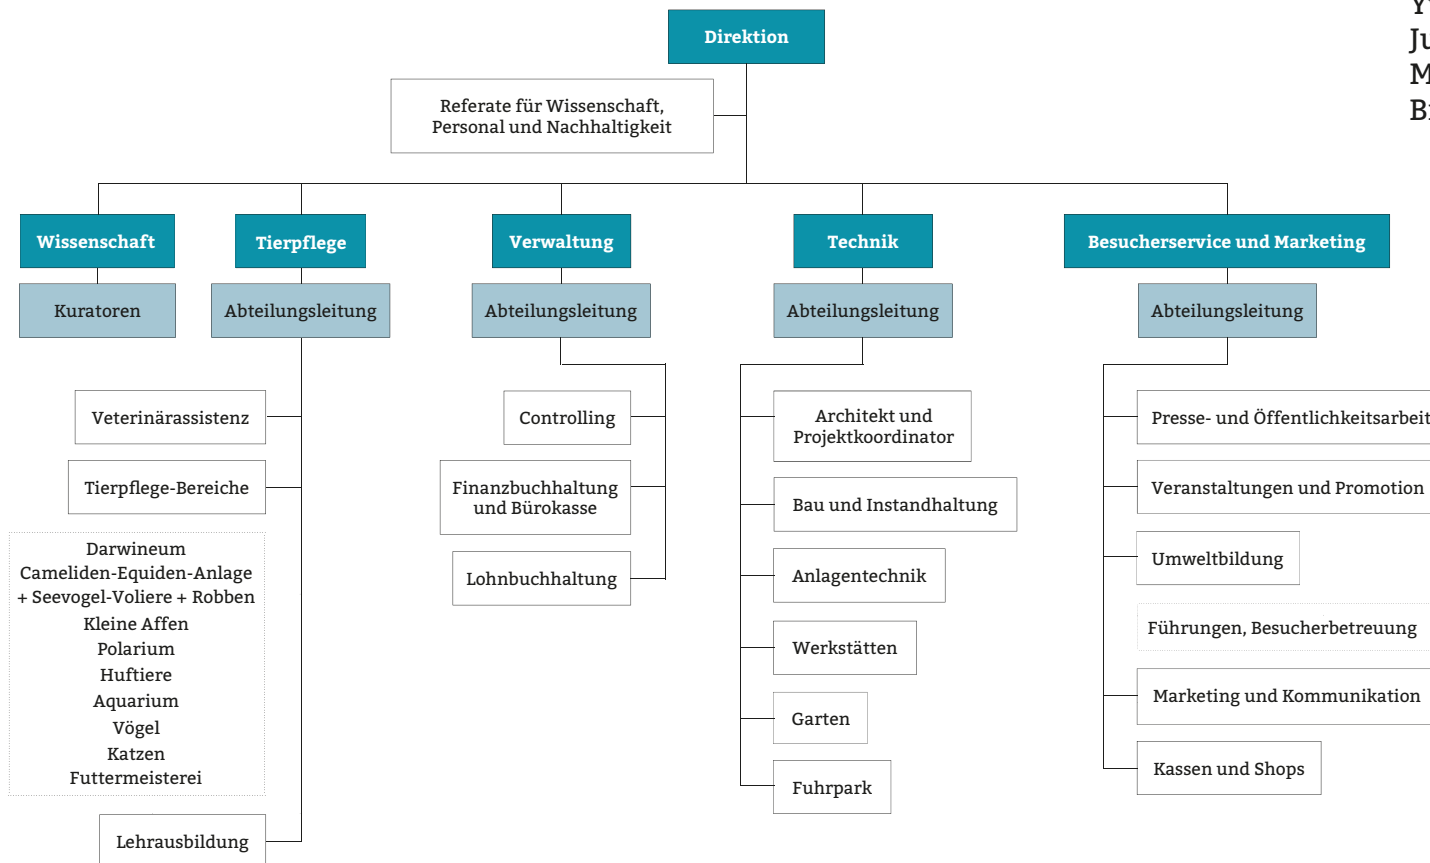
Direktion

Referate für Wissenschaft, Personal und Nachhaltigkeit

Wissenschaft

Kuratoren

Tierpflege

Abteilungsleitung

Veterinärassistenz

Tierpflege-Bereiche

Darwineum
Cameliden-Equiden-Anlage
+ Seevogel-Voliere + Robben
Kleine Affen
Polarium
Huftiere
Aquarium
Vögel
Katzen
Futtermeisterei

Lehrausbildung

Verwaltung

Abteilungsleitung

Controlling

Finanzbuchhaltung und Bürokasse

Lohnbuchhaltung

Technik

Abteilungsleitung

Architekt und Projektkoordinator

Bau und Instandhaltung

Anlagentechnik

Werkstätten

Garten

Fuhrpark

Besucherservice und Marketing

Abteilungsleitung

Presse- und Öffentlichkeitsarbeit

Veranstaltungen und Promotion

Umweltbildung

Führungen, Besucherbetreuung

Marketing und Kommunikation

Kassen und Shops

Y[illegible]
Ju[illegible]
M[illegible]
B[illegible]